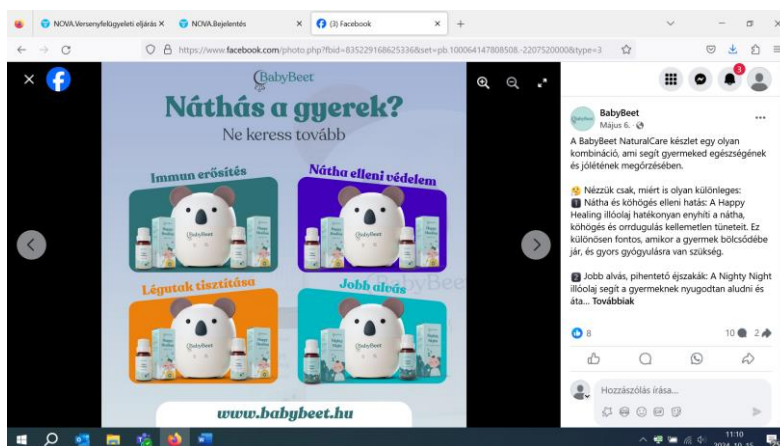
NOVA.Versenyfelügyeleti eljárás X
NOVA.Bejelentés
(3) Facebook

https://www.facebook.com/photo.php?fbid=835229168625336&set=pb.100064147808508.-2207520000&type=3

BabyBeet

Náthás a gyerek?

Ne keress tovább

Immun erősítés

Nátha elleni védelem

Légutak tisztítása

Jobb alvás

www.babybeet.hu

BabyBeet
Május 6.

A BabyBeet NaturalCare készlet egy olyan kombináció, ami segít gyermeked egészségének és jólétének megőrzésében.

Nézzük csak, miért is olyan különleges:
1 Nátha és köhögés elleni hatás: A Happy Healing illóolaj hatékonyan enyhíti a nátha, köhögés és orrdugulás kellemetlen tüneteit. Ez különösen fontos, amikor a gyermek bölcsődébe jár, és gyors gyógyulásra van szükség.

2 Jobb alvás, pihentető éjszakák: A Nighty Night illóolaj segít a gyermeknek nyugodtan aludni és áta... Továbbiak

8
10 2

Hozzászólás írása...

11:10
2024. 10. 15.